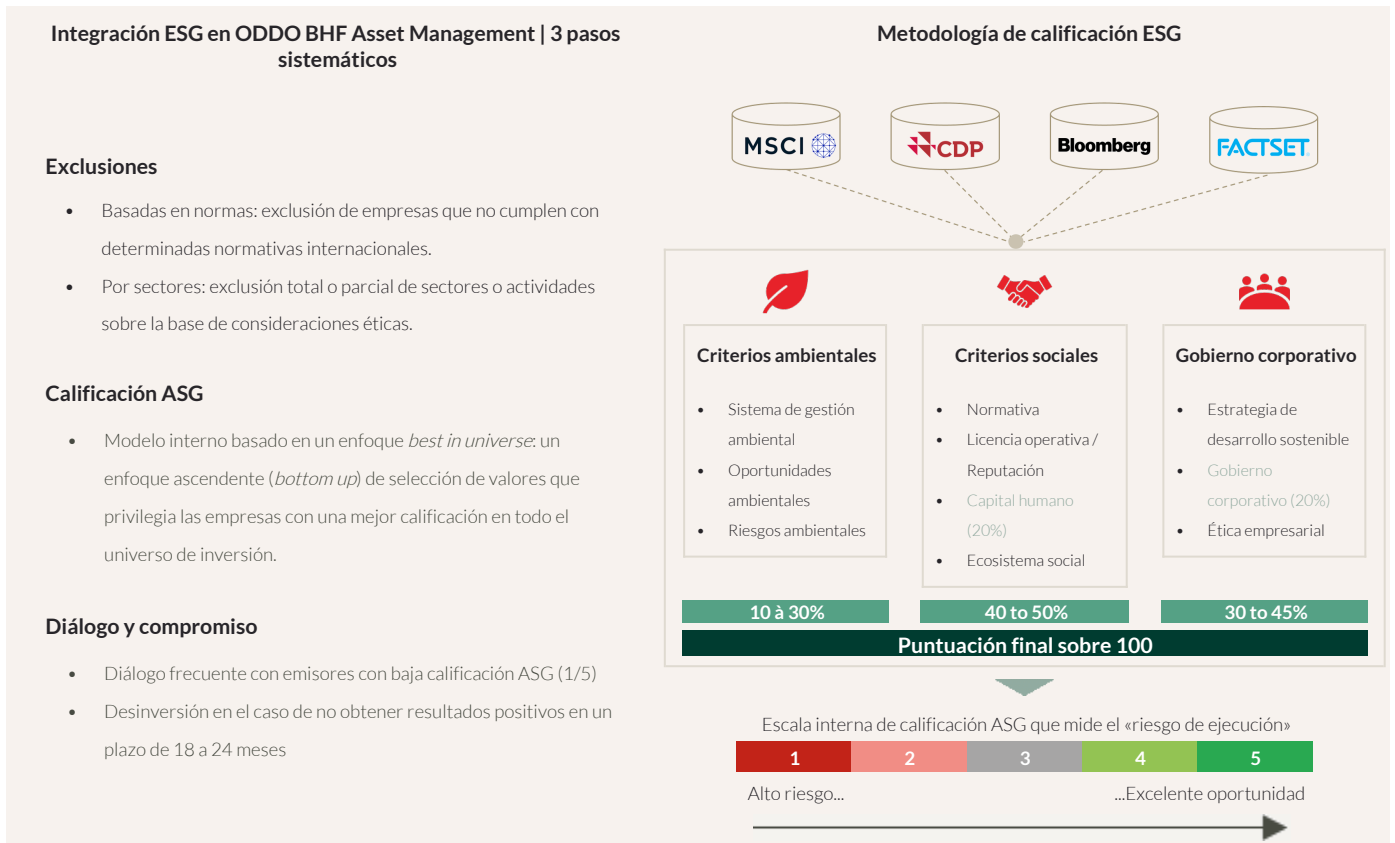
Integración ESG en ODDO BHF Asset Management | 3 pasos sistemáticos

Exclusiones

- Basadas en normas: exclusión de empresas que no cumplen con determinadas normativas internacionales.
- Por sectores: exclusión total o parcial de sectores o actividades sobre la base de consideraciones éticas.

Calificación ASG

- Modelo interno basado en un enfoque *best in universe*: un enfoque ascendente (*bottom up*) de selección de valores que privilegia las empresas con una mejor calificación en todo el universo de inversión.

Diálogo y compromiso

- Diálogo frecuente con emisores con baja calificación ASG (1/5)
- Desinversión en el caso de no obtener resultados positivos en un plazo de 18 a 24 meses

Metodología de calificación ESG

MSCI
CDP
Bloomberg
FACTSET

Criterios ambientales
- Sistema de gestión ambiental
- Oportunidades ambientales
- Riesgos ambientales

Criterios sociales
- Normativa
- Licencia operativa / Reputación
- Capital humano (20%)
- Ecosistema social

Gobierno corporativo
- Estrategia de desarrollo sostenible
- Gobierno corporativo (20%)
- Ética empresarial

10 à 30%
40 to 50%
30 to 45%

Puntuación final sobre 100

Escala interna de calificación ASG que mide el «riesgo de ejecución»

| 1 | 2 | 3 | 4 | 5 |
|---|---|---|---|---|

Alto riesgo...
...Excelente oportunidad